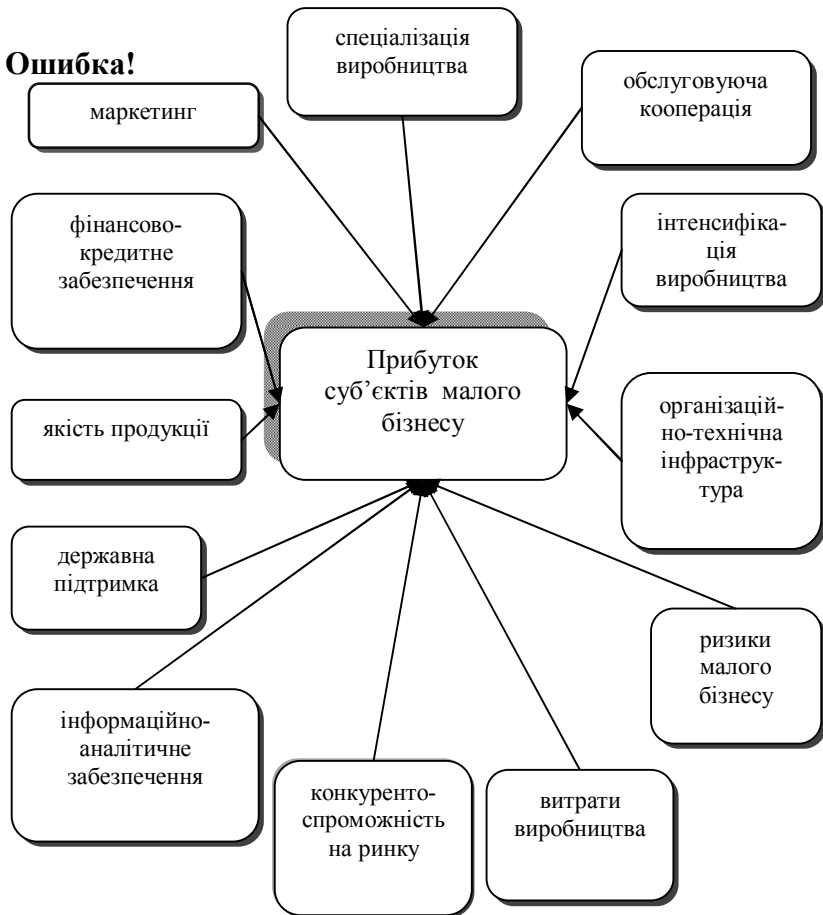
Ошибка!

спеціалізація виробництва

маркетинг

обслуговуюча кооперація

фінансово-кредитне забезпечення

інтенсифікація виробництва

Прибуток суб'єктів малого бізнесу

якість продукції

організаційно-технічна інфраструктура

державна підтримка

ризики малого бізнесу

інформаційно-аналітичне забезпечення

конкурентоспроможність на ринку

витрати виробництва